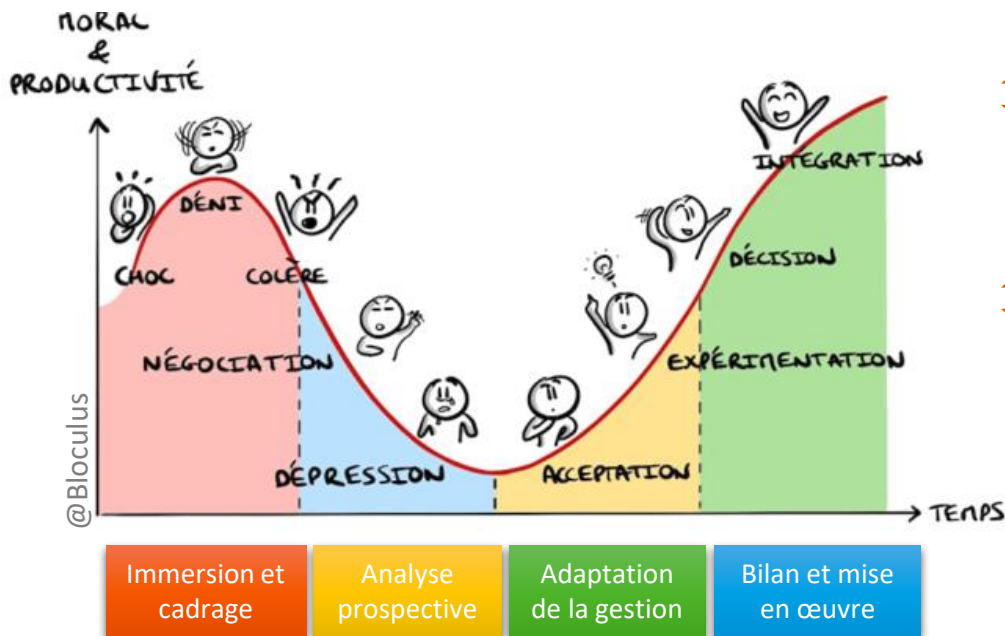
MORAL
&
PRODUCTIVITÉ

DÉNI

CHOC

COLÈRE

NÉGOCIATION

DÉPRESSION

ACCEPTATION

EXPÉRIMENTATION

DÉCISION

INTEGRATION

TEMPS

@Bloculus

Immersion et cadrage

Analyse prospective

Adaptation de la gestion

Bilan et mise en œuvre